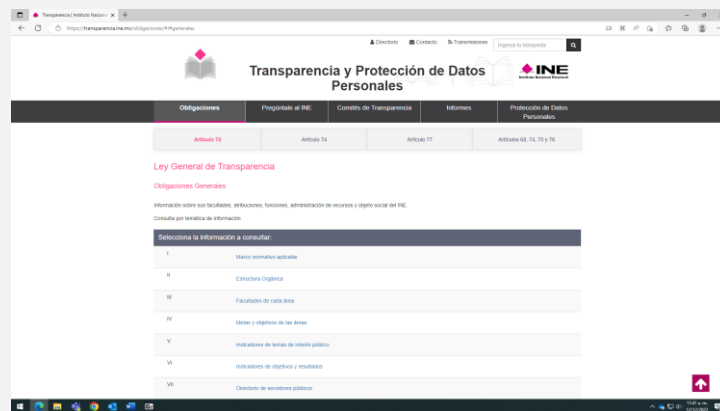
Transparencia | Instituto Nacion ×

https://transparencia.ine.mx/obligaciones/#!#generales

Directorio Contacto Transmisiones Ingresa tu búsqueda

Transparencia y Protección de Datos Personales

INE Instituto Nacional Electoral

Obligaciones | Pregúntale al INE | Comités de Transparencia | Informes | Protección de Datos Personales

Artículo 70 | Artículo 74 | Artículo 77 | Artículos 68, 74, 75 y 76

Ley General de Transparencia

Obligaciones Generales

Información sobre sus facultades, atribuciones, funciones, administración de recursos y objeto social del INE.

Consulta por temática de información

Selecciona la información a consultar:

| | |
|---|---|
| I | Marco normativo aplicable |
| II | Estructura Orgánica |
| III | Facultades de cada área |
| IV | Metas y objetivos de las áreas |
| V | Indicadores de temas de interés público |
| VI | Indicadores de objetivos y resultados |
| VII | Directorio de servidores públicos |

11:41 a. m.
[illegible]